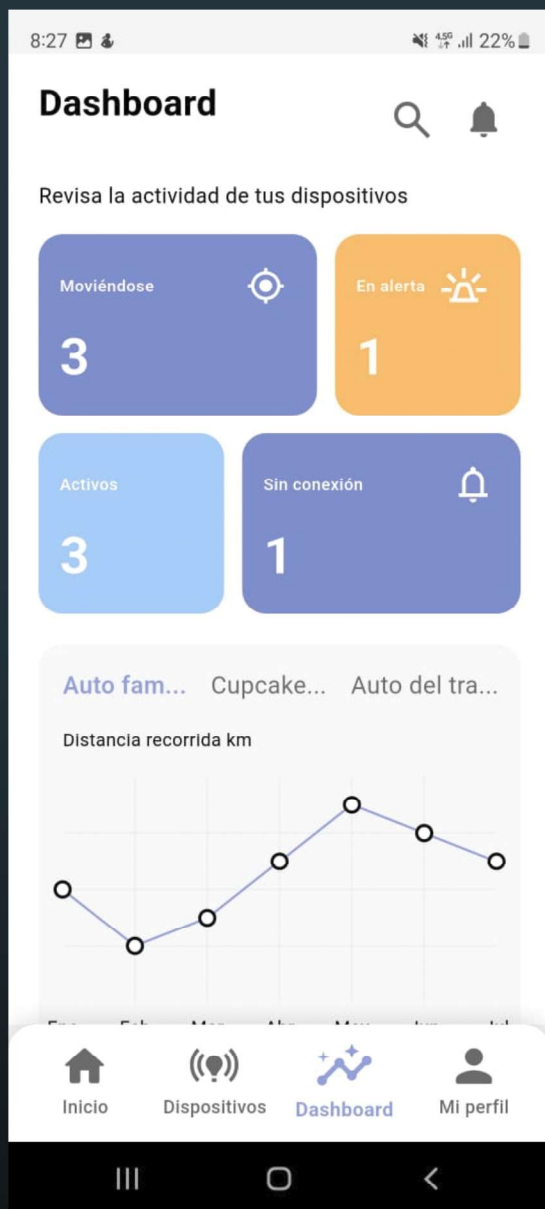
8:27

4.5G 22%

Dashboard

Revisa la actividad de tus dispositivos

Moviéndose
3

En alerta
1

Activos
3

Sin conexión
1

Auto fam... Cupcake... Auto del tra...

Distancia recorrida km

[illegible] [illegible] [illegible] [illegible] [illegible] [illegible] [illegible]

Inicio
Dispositivos
Dashboard
Mi perfil